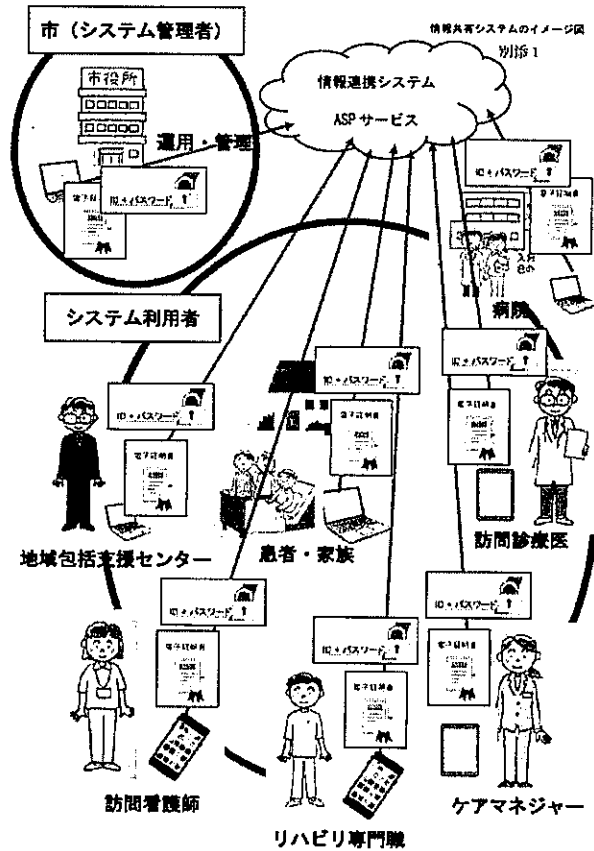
市（システム管理者）

情報共有システムのイメージ図
別添1

情報連携システム
ASP サービス

市役所

運用・管理

ID・パスワード
電子証明書

システム利用者

ID・パスワード
電子証明書

病院

ID・パスワード
電子証明書

ID・パスワード
電子証明書

ID・パスワード
電子証明書

地域包括支援センター

患者・家族

訪問診療医

ID・パスワード
電子証明書

ID・パスワード
電子証明書

ID・パスワード
電子証明書

訪問看護師

ケアマネジャー

リハビリ専門職